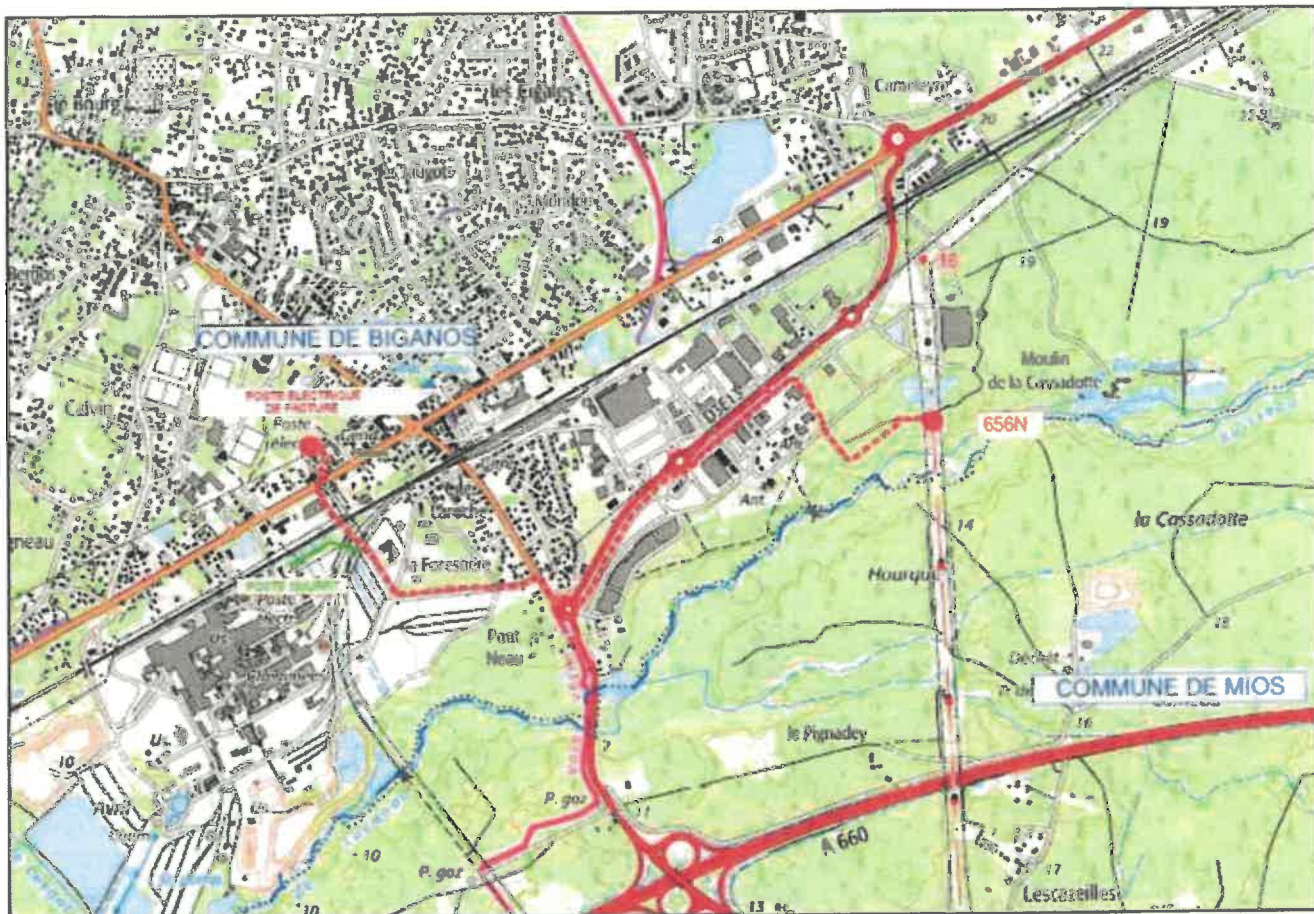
le Bourg

les Engalès

Comeleyre

22

20

19

19

Bertin

COMMUNE DE BIGANOS

Moulin de la Cassadotte

POSTE ÉLECTRIQUE DE FACTURE

Calvin

Poste

656N

Ant

la Cassadotte

14

la Forestière

Hourque

12

Pont Neuf

COMMUNE DE MIOS

16

le Pignadey

7

P. gaz

11

A 660

10

10

P. gaz

17

Lescazeilles

13

10